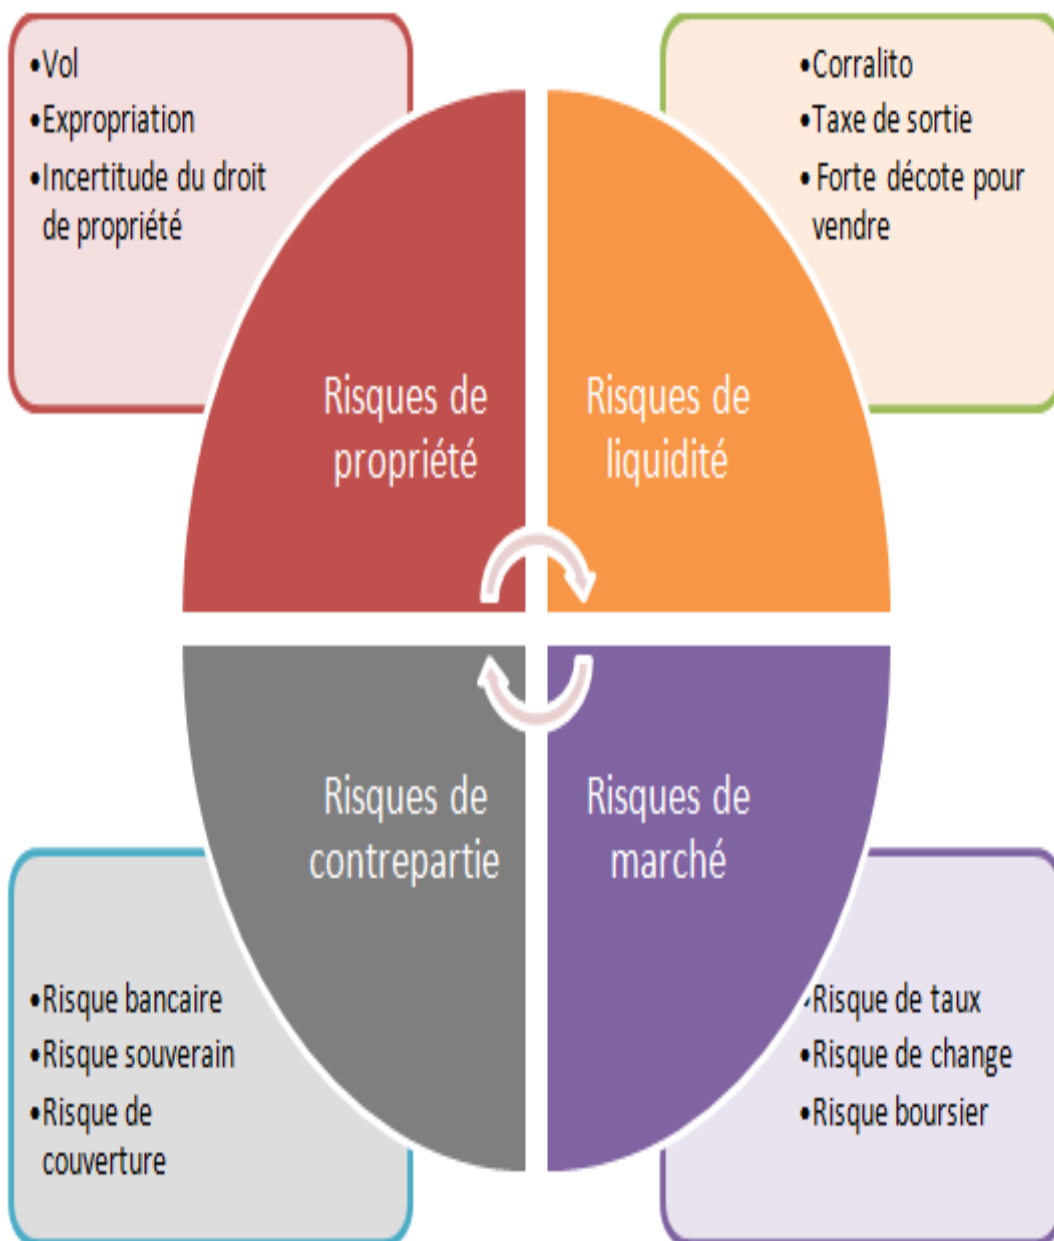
•Vol
•Expropriation
•Incertitude du droit de propriété

•Corralito
•Taxe de sortie
•Forte décote pour vendre

Risques de propriété

Risques de liquidité

Risques de contrepartie

Risques de marché

•Risque bancaire
•Risque souverain
•Risque de couverture

•Risque de taux
•Risque de change
•Risque boursier